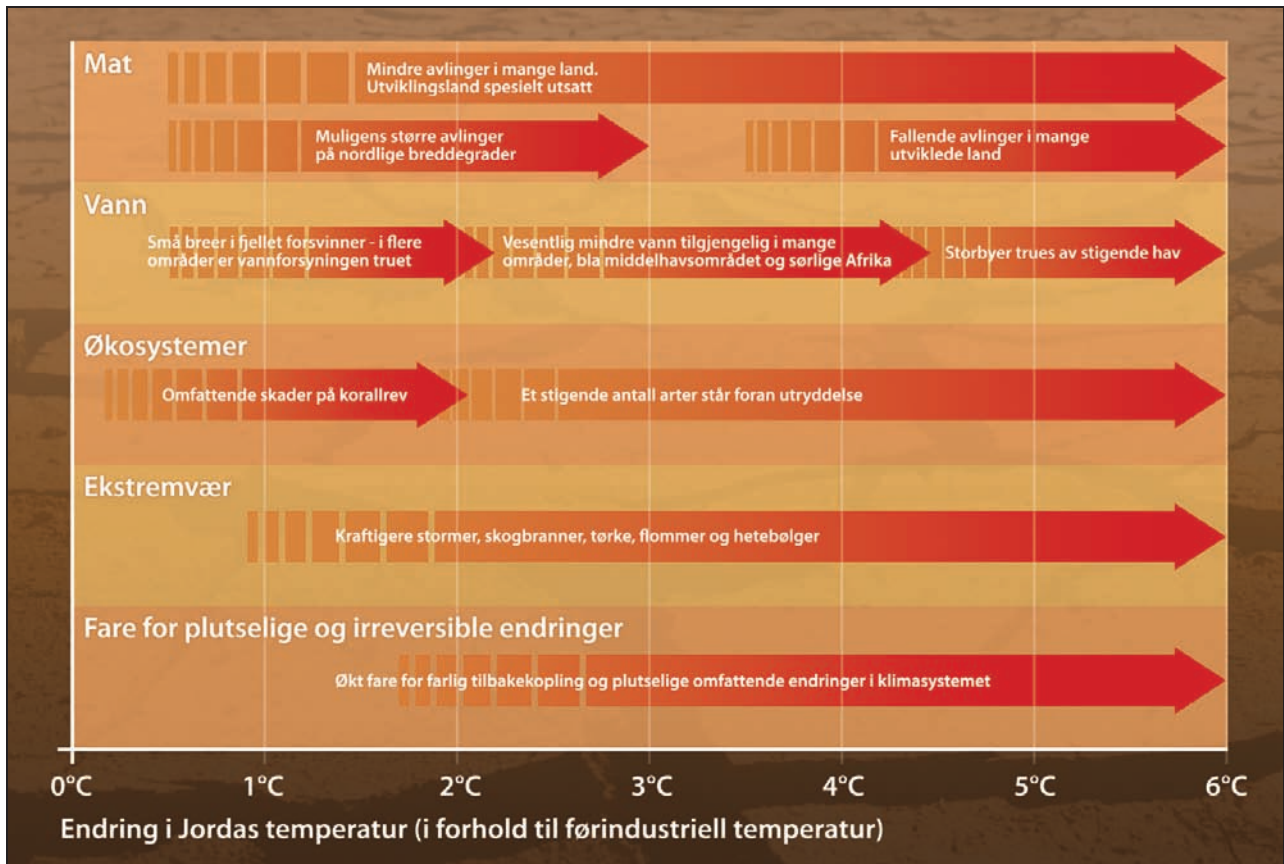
Mat

Mindre avlinger i mange land. Utviklingsland spesielt utsatt

Muligens større avlinger på nordlige breddegrader

Fallende avlinger i mange utviklede land

Vann

Små breer i fjellet forsvinner - i flere områder er vannforsyningen truet

Vesentlig mindre vann tilgjengelig i mange områder, bla middelhavsområdet og sørlige Afrika

Storbyer trues av stigende hav

Økosystemer

Omfattende skader på korallrev

Et stigende antall arter står foran utryddelse

Ekstremvær

Kraftigere stormer, skogbranner, tørke, flommer og hetebølger

Fare for plutselige og irreversible endringer

Økt fare for farlig tilbakekopling og plutselige omfattende endringer i klimasystemet

0°C 1°C 2°C 3°C 4°C 5°C 6°C

Endring i Jordas temperatur (i forhold til førindustriell temperatur)